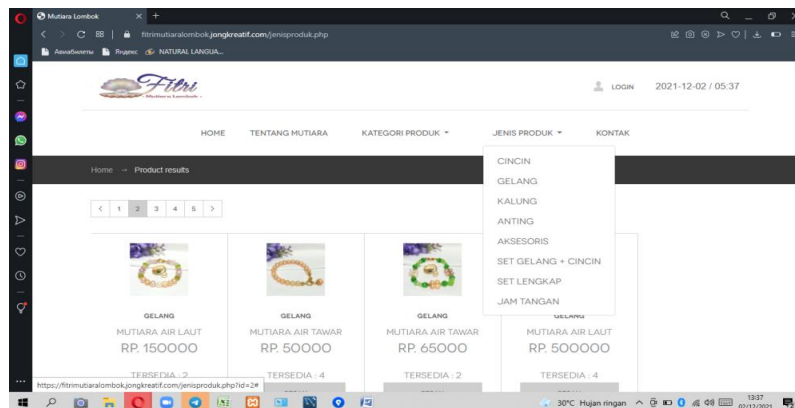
Mutiara Lombok

filtrimutiaralombok.jongkreatif.com/jenisproduk.php

Авиабилеты Яндекс NATURAL LANGUA...

Filri
Mutiara Lombok

LOGIN 2021-12-02 / 05:37

HOME TENTANG MUTIARA KATEGORI PRODUK JENIS PRODUK KONTAK

Home → Product results

CINCIN
GELANG
KALUNG
ANTING
AKSESORIS
SET GELANG + CINCIN
SET LENGKAP
JAM TANGAN

< 1 2 3 4 5 >

GELANG
MUTIARA AIR LAUT
RP. 150000
TERSEDIA : 2

GELANG
MUTIARA AIR TAWAR
RP. 50000
TERSEDIA : 4

GELANG
MUTIARA AIR TAWAR
RP. 65000
TERSEDIA : 2

GELANG
MUTIARA AIR LAUT
RP. 500000
TERSEDIA : 4

https://filtrimutiaralombok.jongkreatif.com/jenisproduk.php?id=2#

30°C Hujan ringan 13:37 02/12/2021